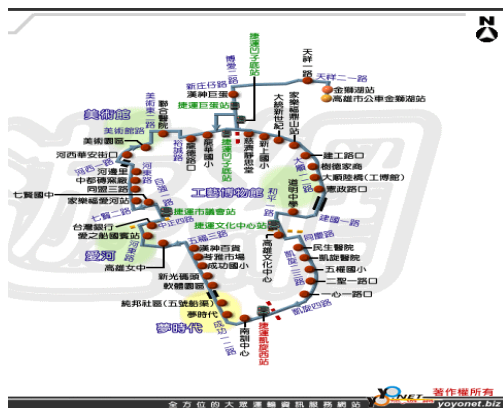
N

天祥一路
天祥二路
金獅湖站
高雄市公車金獅湖站
博愛二路
捷運巨蛋站
新庄仔路
漢神巨蛋
捷運凹子底站
大統新世紀
家樂福鼎山站
新上國小
建工路口
樹德家商
大順陸橋(工博館)
憲政路口
美術館
美術館路
美術東二路
聯合醫院
美術園區
河西華安街口
裕誠路
明華國中
民族國小
鳳鼎國小
龍華國小
河濱公園
河邊街
中都博愛站
同盟三路
七賢國中
家樂福愛河站
七賢二路
工藝博物館
捷運市議會站
捷運文化中心站
和平一路
建國一路
大順三路
五福三路
台灣銀行
愛之船國賓站
中正四路
愛河
高雄女中
漢神百貨
苓雅市場
成功國小
高雄文化中心
民生醫院
凱旋醫院
五權國小
二聖一路口
一心一路口
新光碼頭
軟體園區
統邦社區(五號船渠)
夢時代
夢時代
成功二路
南部中心
捷運凱旋站
凱旋四路
著作權所有
yoyonet.biz
全方位的大眾運輸資訊服務網站